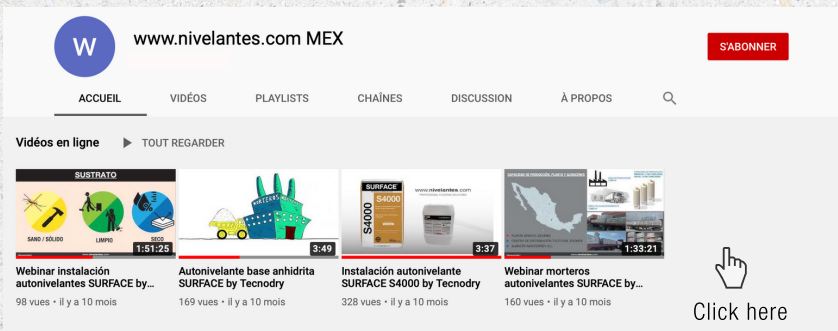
W

www.nivelantes.com MEX

S'ABONNER

ACCUEIL VIDÉOS PLAYLISTS CHAÎNES DISCUSSION À PROPOS

Vidéos en ligne TOUT REGARDER

SUSTRATO

SANO / SÓLIDO LIMPIO SECO

1:51:25

Webinar instalación autonivelantes SURFACE by...

98 vues • il y a 10 mois

3:49

Autonivelante base anhidrita SURFACE by Tecnodry

169 vues • il y a 10 mois

SURFACE S4000

www.nivelantes.com

3:37

Instalación autonivelante SURFACE S4000 by Tecnodry

328 vues • il y a 10 mois

1:33:21

Webinar morteros autonivelantes SURFACE by...

160 vues • il y a 10 mois

Click here